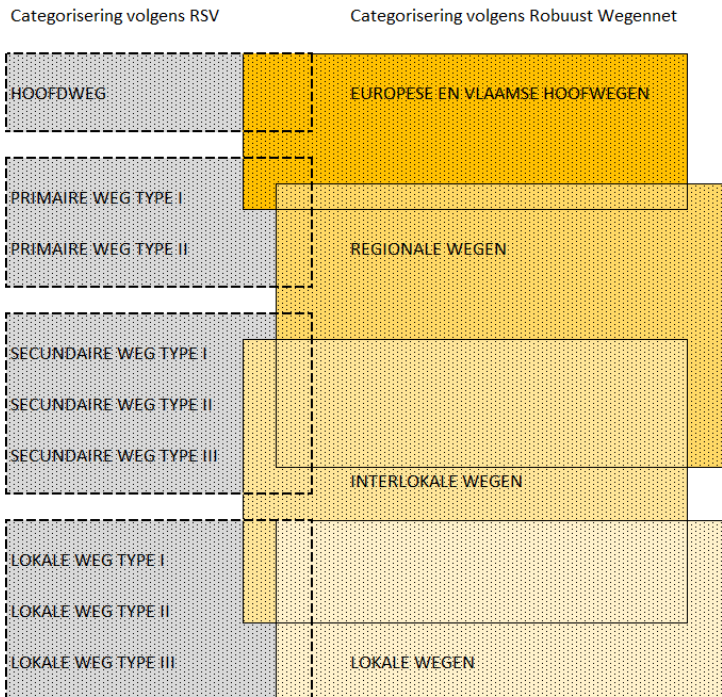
Categorisering volgens RSV

HOOFDWEG

PRIMAIRE WEG TYPE I

PRIMAIRE WEG TYPE II

SECUNDAIRE WEG TYPE I

SECUNDAIRE WEG TYPE II

SECUNDAIRE WEG TYPE III

LOKALE WEG TYPE I

LOKALE WEG TYPE II

LOKALE WEG TYPE III

Categorisering volgens Robuust Wegennet

EUROPESE EN VLAAMSE HOOFDWEGEN

REGIONALE WEGEN

INTERLOKALE WEGEN

LOKALE WEGEN